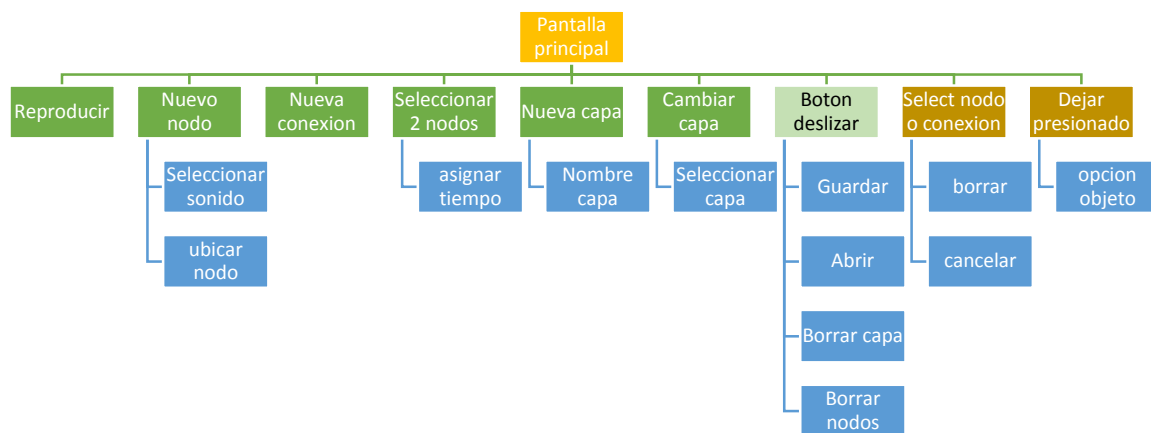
Pantalla principal

Reproducir

Nuevo nodo

Seleccionar sonido

ubicar nodo

Nueva conexion

Seleccionar 2 nodos

asignar tiempo

Nueva capa

Nombre capa

Cambiar capa

Seleccionar capa

Boton deslizar

Guardar

Abrir

Borrar capa

Borrar nodos

Select nodo o conexion

borrar

cancelar

Dejar presionado

opcion objeto